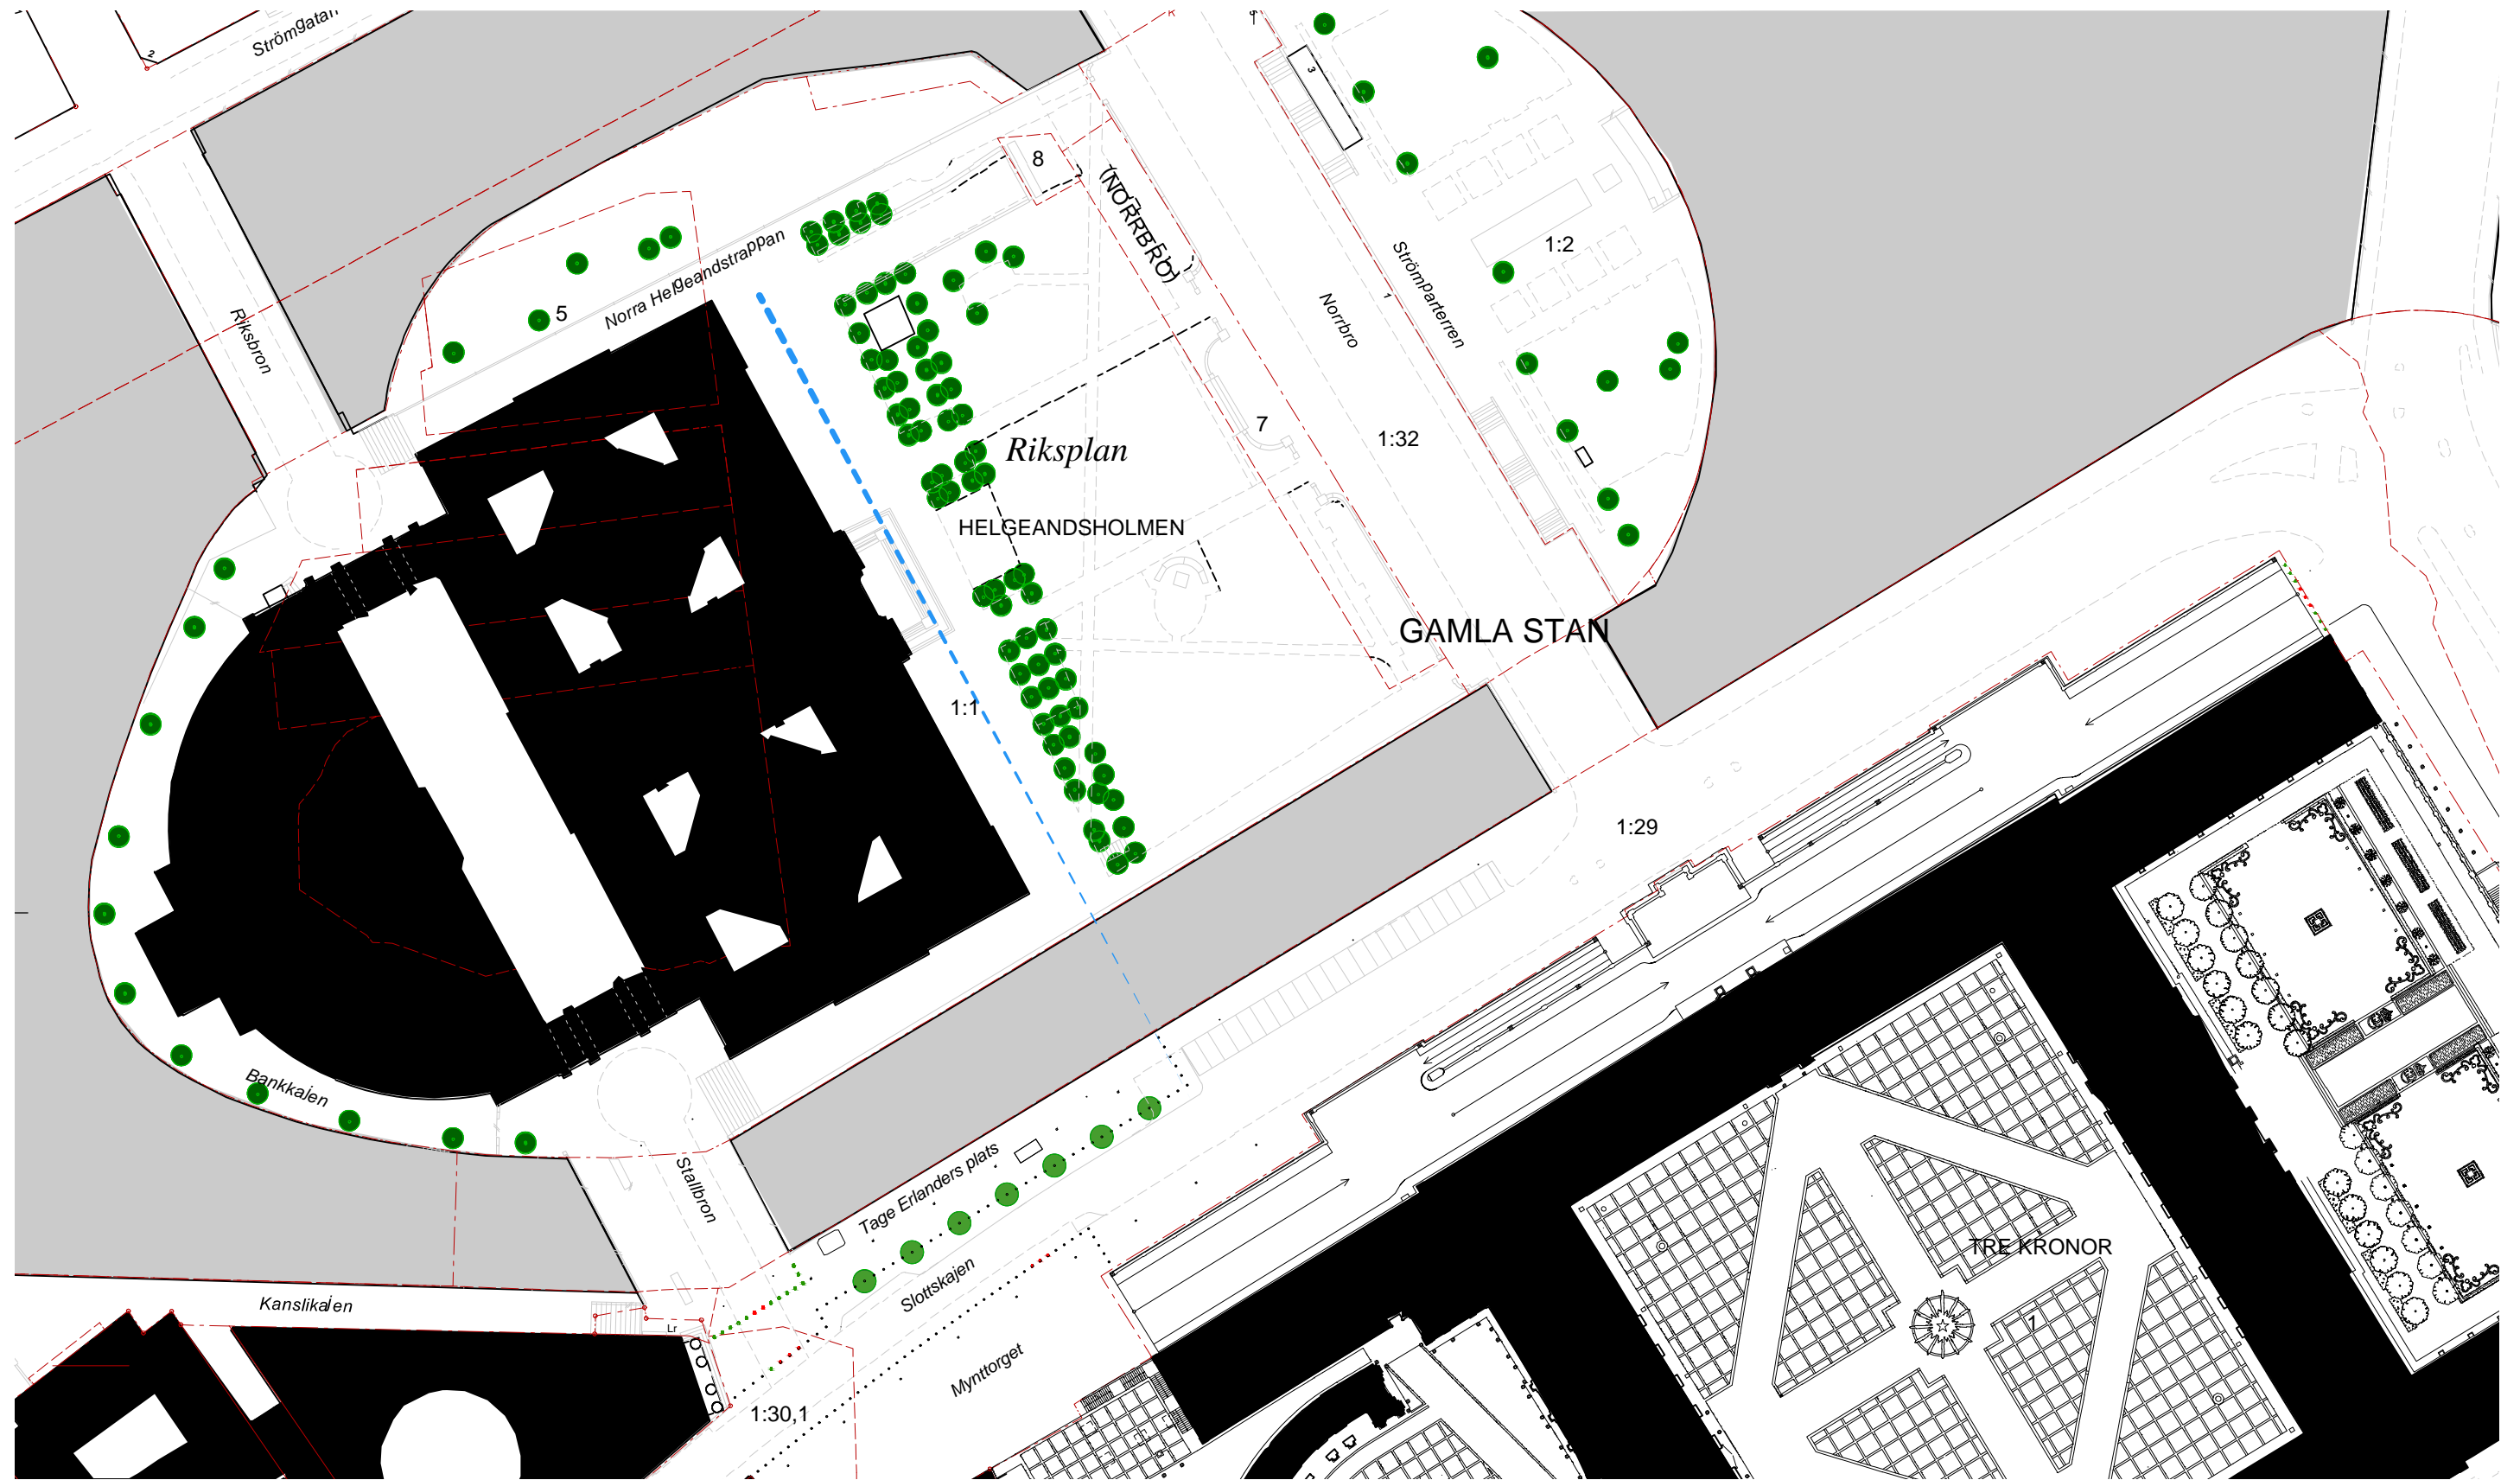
Strömgatan
2
Riksbron
Norra Helgeandstrappan
5
8
(NORRBRO)
3
1:2
Strömparterren
Norrbro
1
Riksplan
7
1:32
HELGEANDSHOLMEN
GAMLA STAN
1:1
1:29
Bankkajen
Stallbron
Tage Erlanders plats
Slottskajen
Mynttorget
Kanslikajen
1:30,1
TRE KRONOR
1